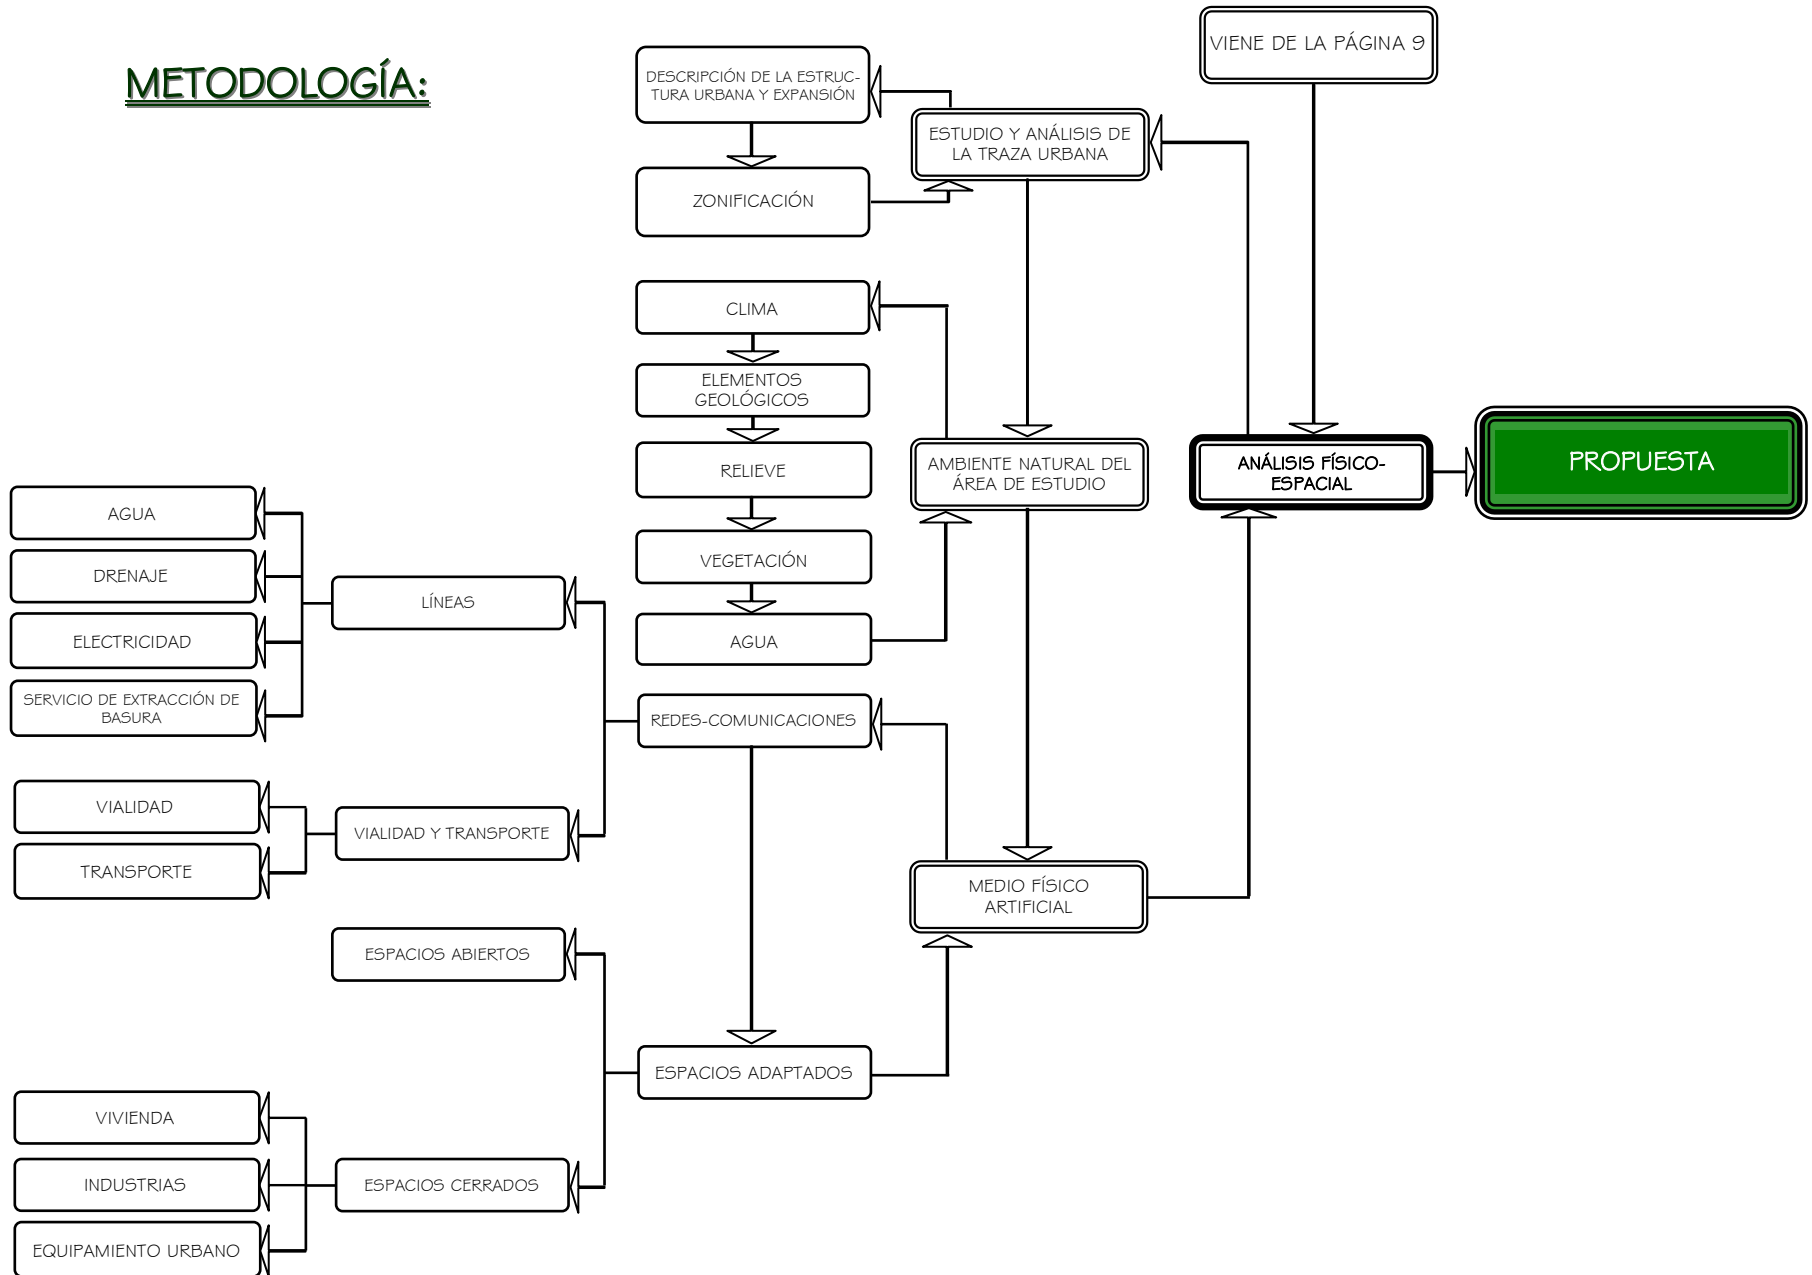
METODOLOGÍA:

VIENE DE LA PÁGINA 9

DESCRIPCIÓN DE LA ESTRUCTURA URBANA Y EXPANSIÓN

ESTUDIO Y ANÁLISIS DE LA TRAZA URBANA

ZONIFICACIÓN

CLIMA

ELEMENTOS GEOLÓGICOS

RELIEVE

VEGETACIÓN

AGUA

AMBIENTE NATURAL DEL ÁREA DE ESTUDIO

ANÁLISIS FÍSICO-ESPACIAL

PROPUESTA

AGUA

DRENAJE

ELECTRICIDAD

SERVICIO DE EXTRACCIÓN DE BASURA

LÍNEAS

REDES-COMUNICACIONES

VIALIDAD

TRANSPORTE

VIALIDAD Y TRANSPORTE

MEDIO FÍSICO ARTIFICIAL

ESPACIOS ABIERTOS

ESPACIOS ADAPTADOS

VIVIENDA

INDUSTRIAS

EQUIPAMIENTO URBANO

ESPACIOS CERRADOS